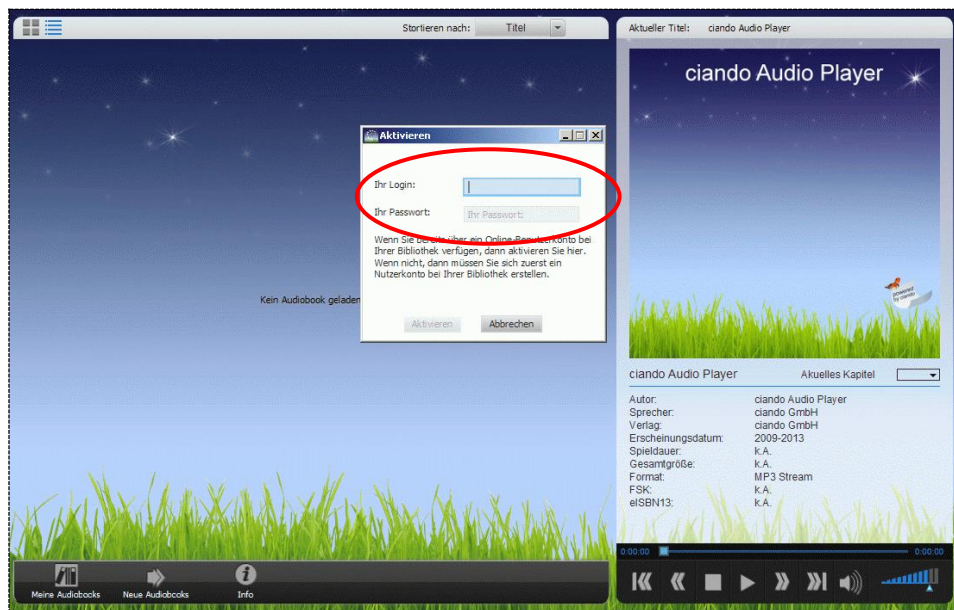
Stortieren nach: Titel

Aktuleller Titel: ciando Audio Player

ciando Audio Player

Aktivieren

Ihr Login:

Ihr Passwort: Ihr Passwort:

Wenn Sie bereits über ein Online-Benutzerkonto bei Ihrer Bibliothek verfügen, dann aktivieren Sie hier. Wenn nicht, dann müssen Sie sich zuerst ein Nutzerkonto bei Ihrer Bibliothek erstellen.

Aktivieren Abbrechen

Kein Audiobook geladen

ciando Audio Player Akuelles Kapitel

| | |
|---|---|
| Autor: | ciando Audio Player |
| Sprecher: | ciando GmbH |
| Verlag: | ciando GmbH |
| Erscheinungsdatum: | 2009-2013 |
| Spieldauer: | k.A. |
| Gesamtgröße: | k.A. |
| Format: | MP3 Stream |
| FSK: | k.A. |
| eISBN13: | k.A. |

0:00:00 0:00:00

Meine Audiobooks Neue Audiobooks Info